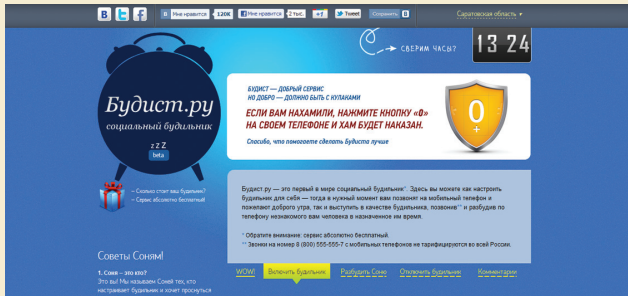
B f Мне нравится 120K Мне нравится 2 тыс. +1 Tweet Сохранить B

Саратовская область ▾

СВЕРИМ ЧАСЫ?

13 24

Будист.ру

социальный будильник

z z Z

beta

— Сколько стоит ваш будильник?
— Сервис абсолютно бесплатный!

БУДИСТ — ДОБРЫЙ СЕРВИС
НО ДОБРО — ДОЛЖНО БЫТЬ С КУЛАКАМИ

ЕСЛИ ВАМ НАХАМИЛИ, НАЖМИТЕ КНОПКУ «0» НА СВОЕМ ТЕЛЕФОНЕ И ХАМ БУДЕТ НАКАЗАН.

Спасибо, что помогаете сделать Будиста лучше

0

Будист.ру — это первый в мире социальный будильник*. Здесь вы можете как настроить будильник для себя — тогда в нужный момент вам позвонит на мобильный телефон и пожелает доброго утра, так и выступить в качестве будильника, позвонив** и разбудив по телефону незнакомого вам человека в назначенное им время.

* Обратите внимание: сервис абсолютно бесплатный.
** Звонки на номер 8 (800) 555-555-7 с мобильных телефонов не тарифицируются во всей России.

Советы Соням!

1. Соня – это кто?
Это вы! Мы называем Соней тех, кто настраивает будильник и хочет проснуться

WOW! Включить будильник Разбудить Соню Отключить будильник Комментарии